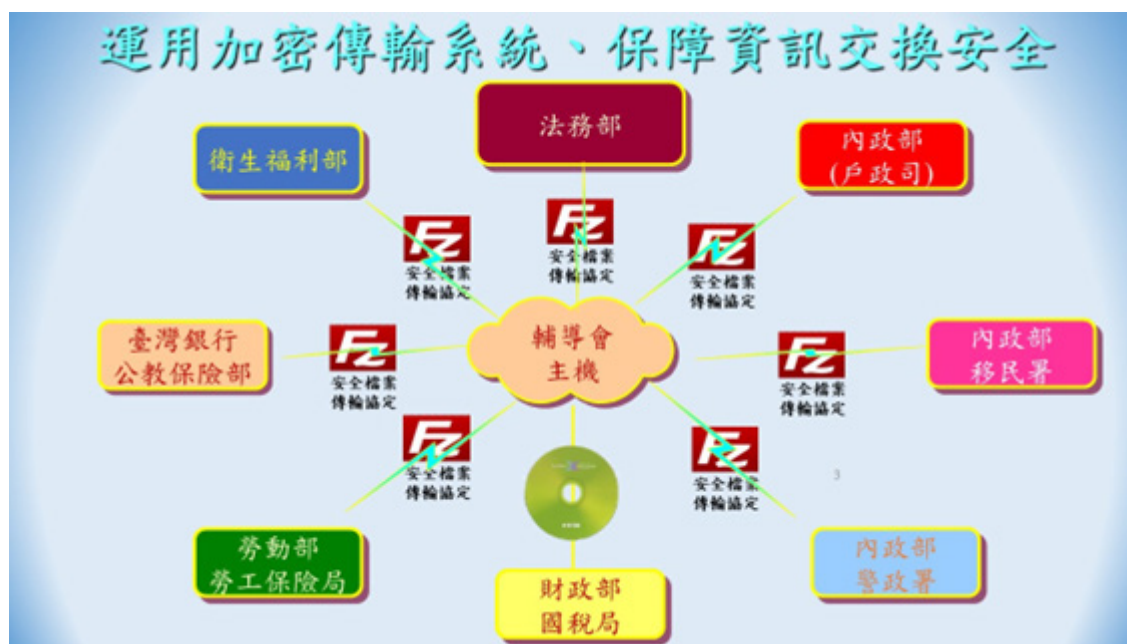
運用加密傳輸系統、保障資訊交換安全

法務部

衛生福利部

內政部
(戶政司)

FZ
安全檔案
傳輸協定

FZ
安全檔案
傳輸協定

FZ
安全檔案
傳輸協定

臺灣銀行
公教保險部

FZ
安全檔案
傳輸協定

輔導會
主機

FZ
安全檔案
傳輸協定

內政部
移民署

FZ
安全檔案
傳輸協定

FZ
安全檔案
傳輸協定

3

勞動部
勞工保險局

財政部
國稅局

內政部
警政署